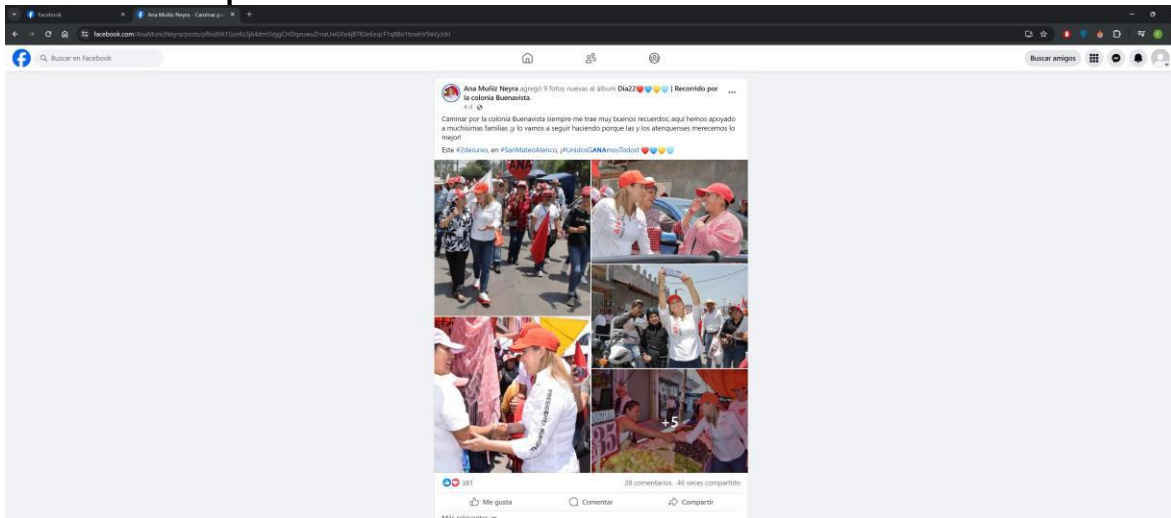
Facebook
Ana Muñiz Neyra - Caminar po
facebook.com/AnaMunizNeyra/posts/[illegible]
Buscar en Facebook
Buscar amigos

Ana Muñiz Neyra agregó 9 fotos nuevas al álbum Día22❤️💙💛🩵 | Recorrido por la colonia Buenavista.
4 d ·

Caminar por la colonia Buenavista siempre me trae muy buenos recuerdos; aquí hemos apoyado a muchísimas familias y lo vamos a seguir haciendo porque las y los atenquenses merecemos lo mejor!

Este #2deJunio, en #SanMateoAtenco, ¡#UnidosGANAmosTodos! ❤️💙💛🩵

ANA
+5

381
28 comentarios 46 veces compartido
Me gusta
Comentar
Compartir